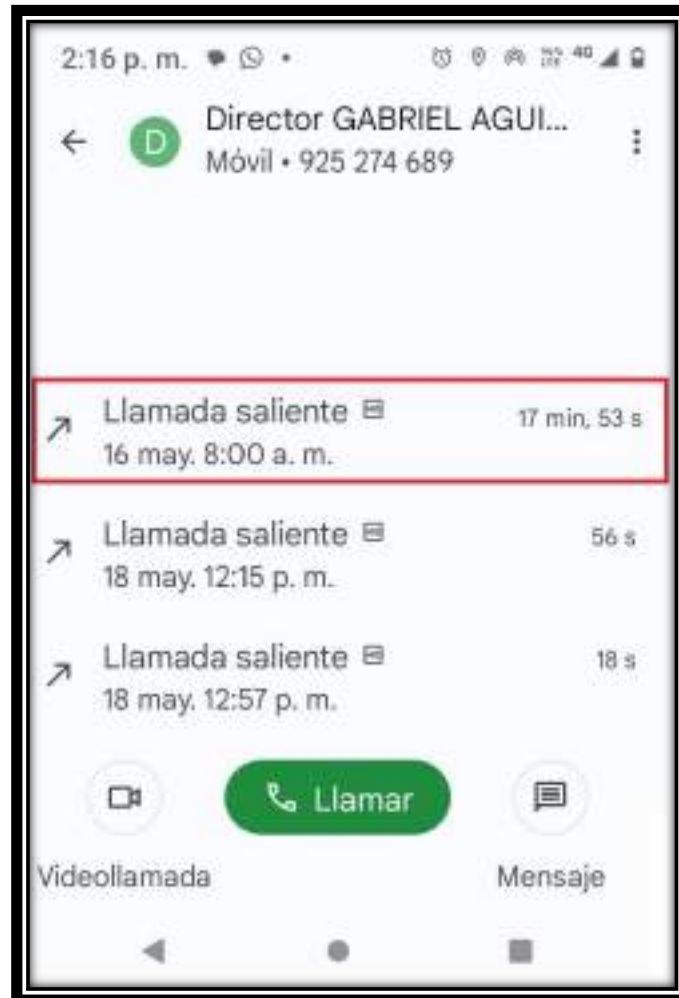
2:16 p. m.

D

Director GABRIEL AGUI...
Móvil • 925 274 689

Llamada saliente
16 may. 8:00 a. m.
17 min, 53 s

Llamada saliente
18 may. 12:15 p. m.
56 s

Llamada saliente
18 may. 12:57 p. m.
18 s

Llamar

Videollamada

Mensaje